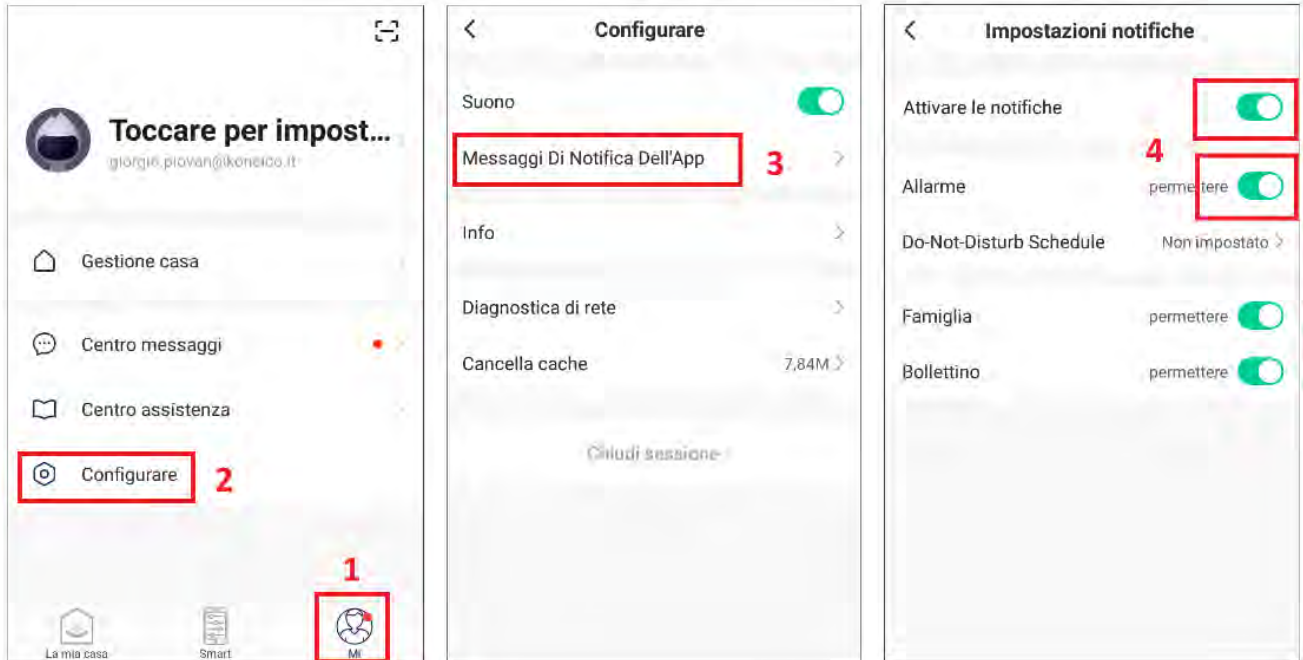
Toccare per impost...

giorgio.piovan@ikonelco.it

Gestione casa

Centro messaggi

Centro assistenza

Configurare

2

1

La mia casa

Smart

Mi

Configurare

Suono

Messaggi Di Notifica Dell'App

3

Info

Diagnostica di rete

Cancella cache

7,84M

Chiudi sessione

Impostazioni notifiche

Attivare le notifiche

4

Allarme

permettere

Do-Not-Disturb Schedule

Non impostato

Famiglia

permettere

Bollettino

permettere